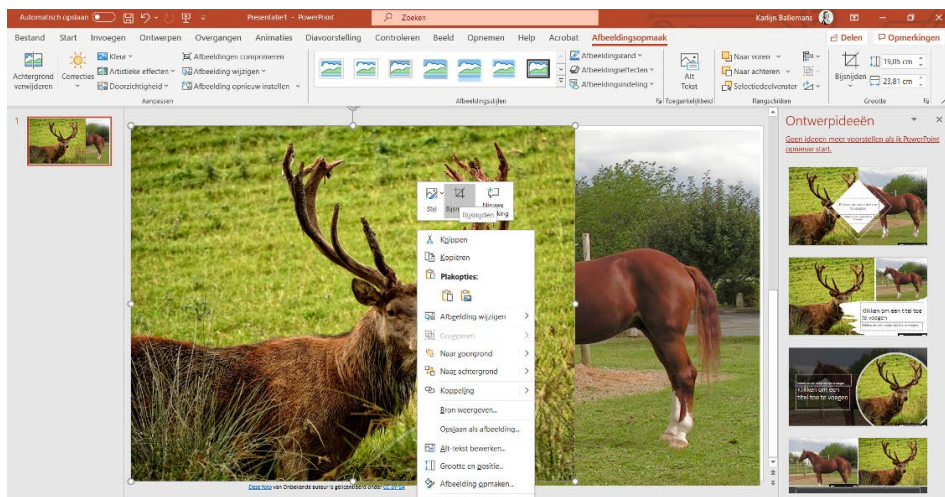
Automatisch opslaan Presentatie1 - PowerPoint Zoeken Karlijn Balliemans

Bestand Start Invoegen Ontwerpen Overgangen Animaties Diavoorstelling Controleren Beeld Opnemen Help Acrobat Afbeeldingsopmaak Delen Opmerkingen

Achtergrond verwijderen Correcties Kleur Artistieke effecten Doorzichtigheid Afbeeldingen comprimeren Afbeelding wijzigen Afbeelding opnieuw instellen Aanpassen

Afbeeldingsrand Afbeeldingseffecten Afbeeldingsindeling Afbeeldingsstijlen

Alt Tekst Toegankelijkheid

Naar voren Naar achteren Selectiedeelvenster Rangschikken

Bijsnijden 19,05 cm 23,81 cm Grootte

1

Stijl Bijsnijden Nieuwe opmerking

Knippen
Kopiëren
Plakopties:
Afbeelding wijzigen
Groeperen
Naar voorgrond
Naar achtergrond
Koppeling
Bron weergeven...
Opslaan als afbeelding...
Alt-tekst bewerken...
Grootte en positie...
Afbeelding opmaken...

Deze foto van Onbekende auteur is gelicentieerd onder CC BY-SA

Ontwerpideeën
Geen ideeën meer voorstellen als ik PowerPoint opnieuw start.

Klikken om een titel toe te voegen
Klikken om een titel toe te voegen
Klikken om een titel toe te voegen